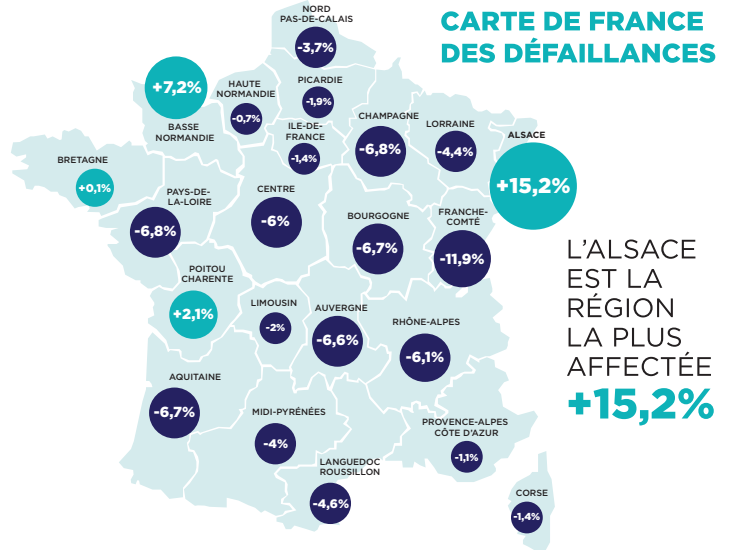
CARTE DE FRANCE DES DÉFAILLANCES

NORD PAS-DE-CALAIS -3,7%

+7,2%
BASSE NORMANDIE

HAUTE NORMANDIE -0,7%

PICARDIE -1,9%

ILE-DE-FRANCE -1,4%

CHAMPAGNE -6,8%

LORRAINE -4,4%

ALSACE +15,2%

BRETAGNE +0,1%

PAYS-DE-LA-LOIRE -6,8%

CENTRE -6%

BOURGOGNE -6,7%

FRANCHE-COMTÉ -11,9%

POITOU CHARENTE +2,1%

LIMOUSIN -2%

AUVERGNE -6,6%

RHÔNE-ALPES -6,1%

AQUITAINE -6,7%

MIDI-PYRÉNÉES -4%

PROVENCE-ALPES CÔTE D'AZUR -1,1%

LANGUEDOC ROUSSILLON -4,6%

CORSE -1,4%

L'ALSACE EST LA RÉGION LA PLUS AFFECTÉE +15,2%